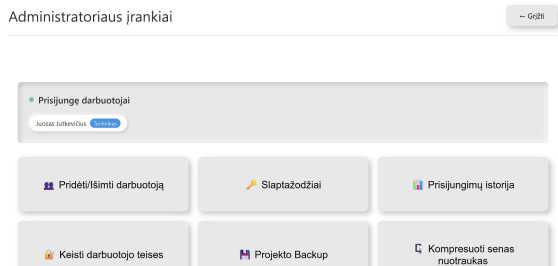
Administratoriaus įrankiai

← Grįžti

Prisijungę darbuotojai

Juozas Jutkevičius Technikas

Pridėti/Išimti darbuotoją

Slaptažodžiai

Prisijungimų istorija

Keisti darbuotojo teises

Projekto Backup

Kompresuoti senas nuotraukas